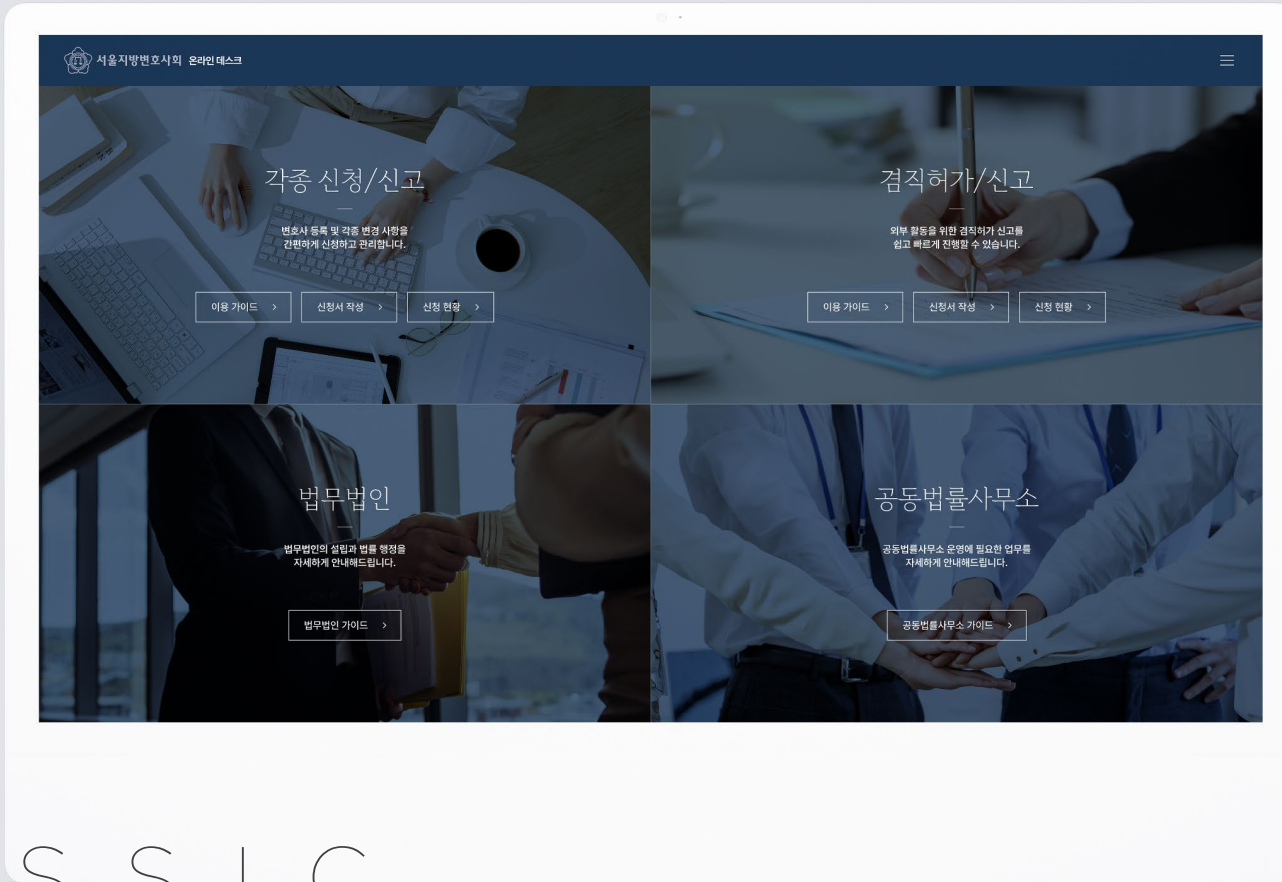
서울지방변호사회 온라인 데스크

각종 신청/신고

변호사 등록 및 각종 변경 사항을 간편하게 신청하고 관리합니다.

이용 가이드 >

신청서 작성 >

신청 현황 >

겸직허가/신고

외부 활동을 위한 겸직허가 신고를 쉽고 빠르게 진행할 수 있습니다.

이용 가이드 >

신청서 작성 >

신청 현황 >

법무법인

법무법인의 설립과 법률 행정을 자세하게 안내해드립니다.

법무법인 가이드 >

공동법률사무소

공동법률사무소 운영에 필요한 업무를 자세하게 안내해드립니다.

공동법률사무소 가이드 >

S S L C